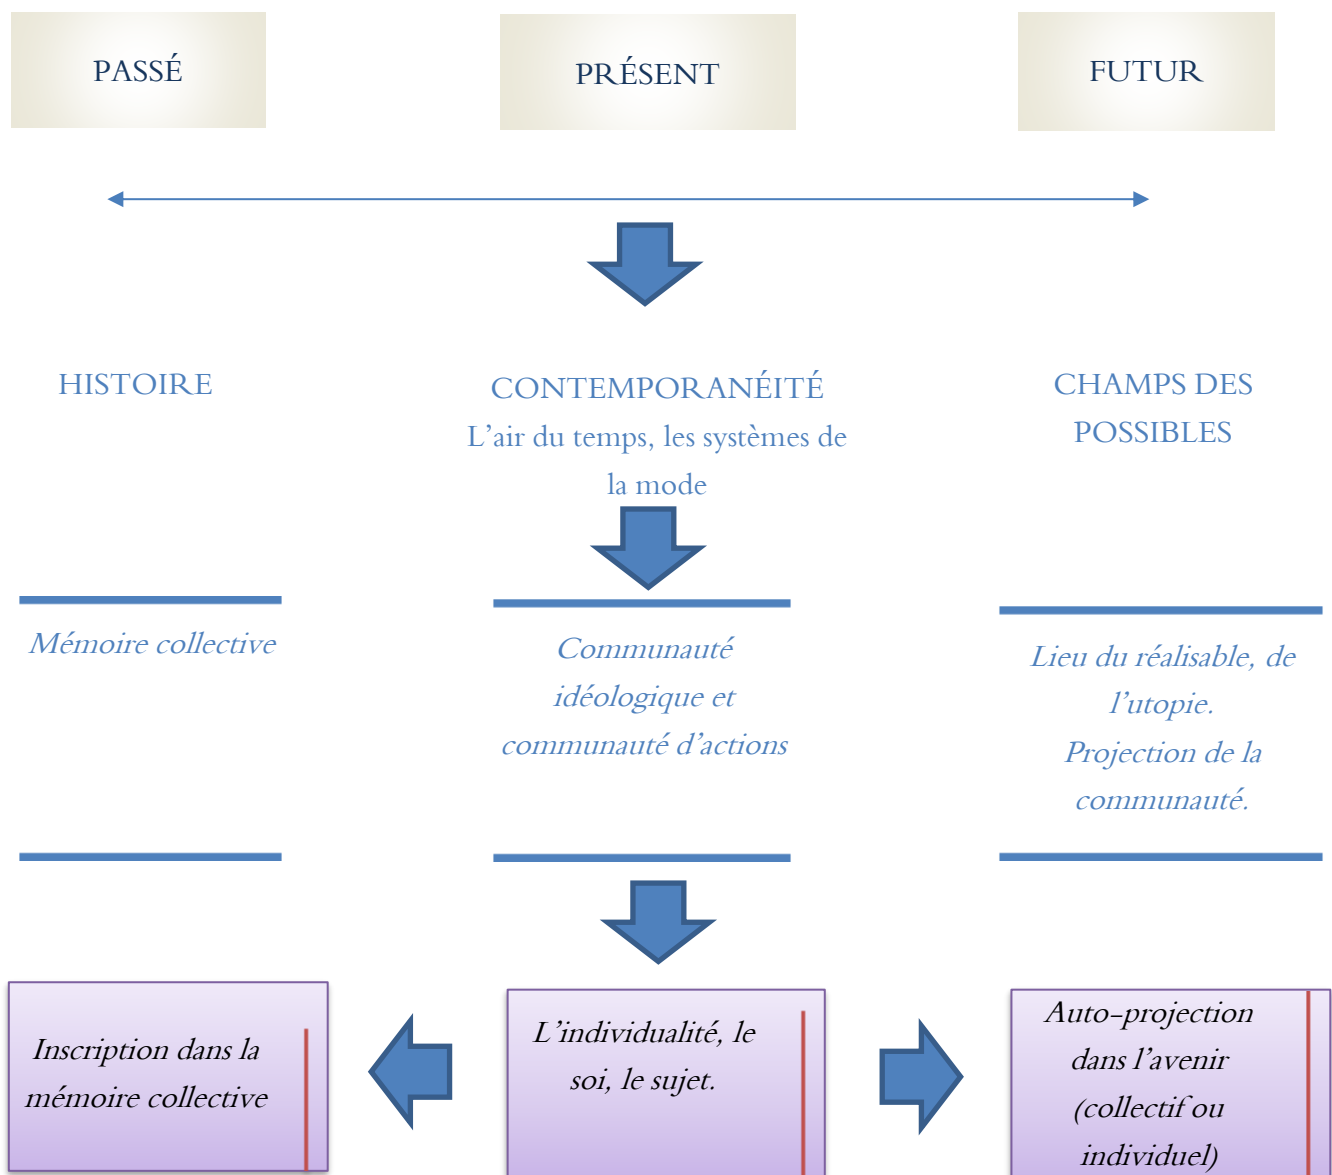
PASSÉ

PRÉSENT

FUTUR

HISTOIRE

CONTEMPORANÉITÉ
L'air du temps, les systèmes de la mode

CHAMPS DES POSSIBLES

Mémoire collective

Communauté idéologique et communauté d'actions

Lieu du réalisable, de l'utopie.
Projection de la communauté.

Inscription dans la mémoire collective

L'individualité, le soi, le sujet.

Auto-projection dans l'avenir (collectif ou individuel)